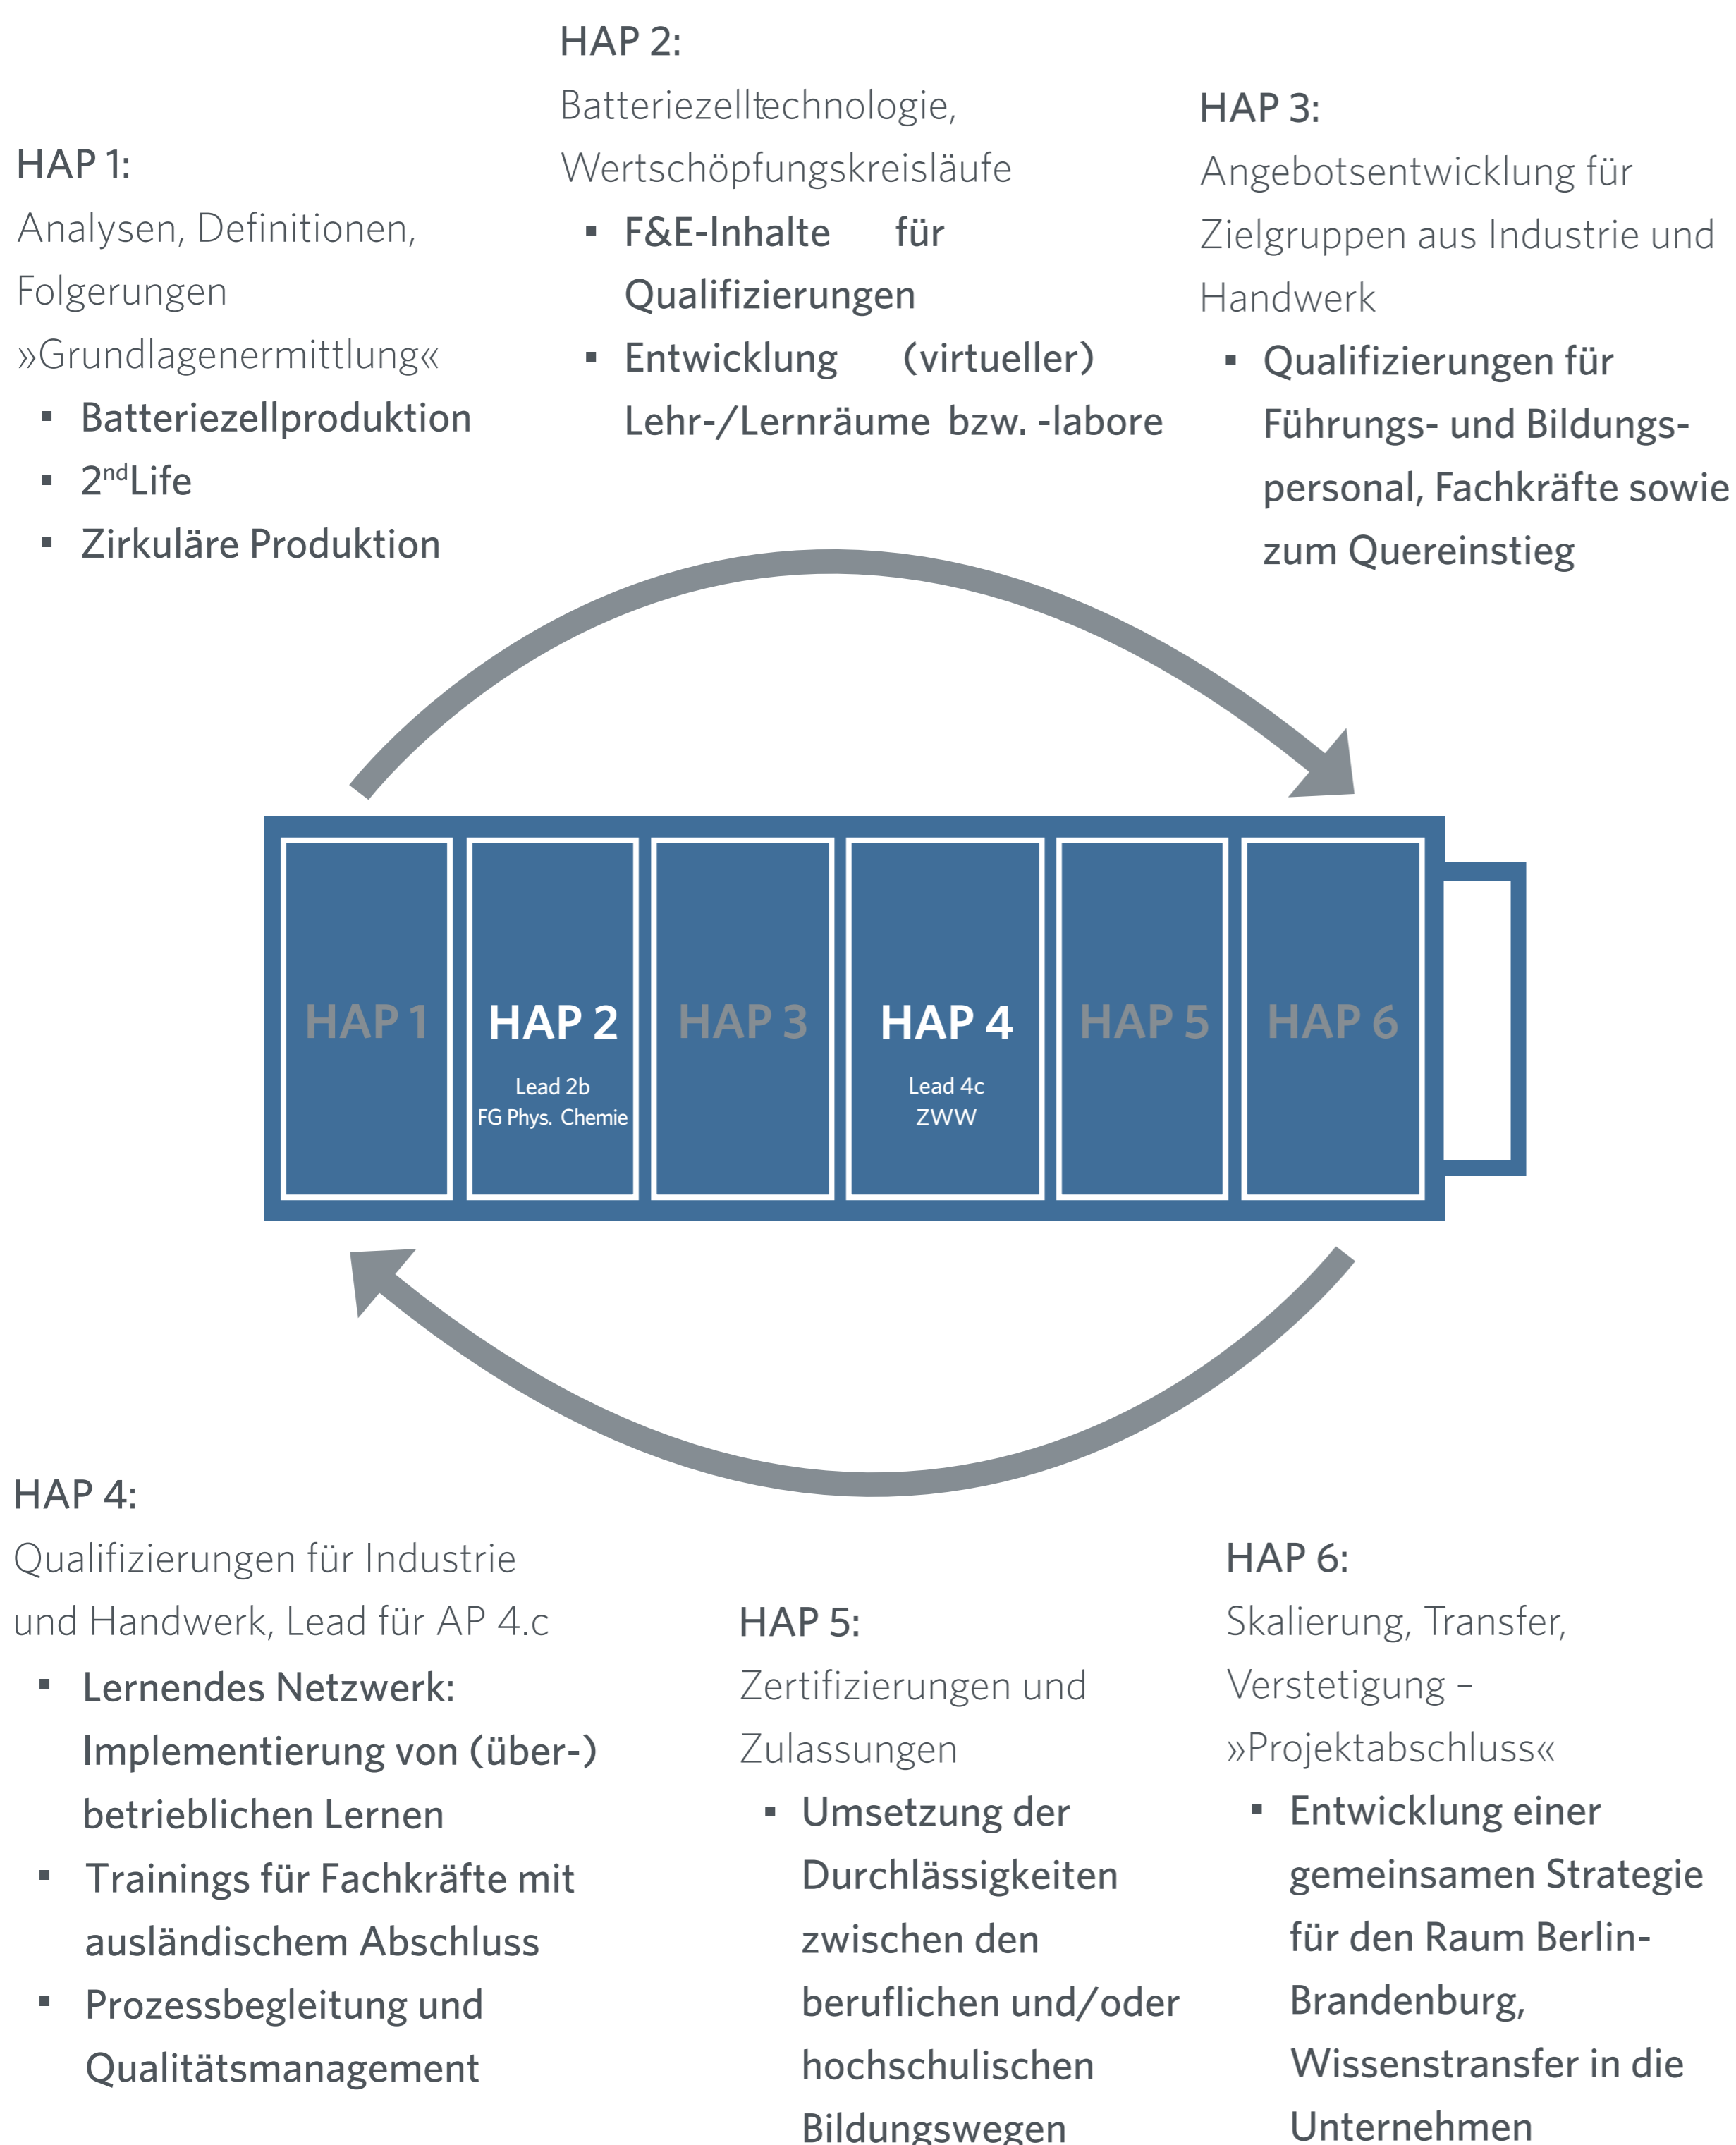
HAP 1:
Analysen, Definitionen, Folgerungen »Grundlagenermittlung«
- Batteriezellproduktion
- 2$^{nd}$Life
- Zirkuläre Produktion

HAP 2:
Batteriezelltechnologie, Wertschöpfungskreisläufe
- F&E-Inhalte für Qualifizierungen
- Entwicklung (virtueller) Lehr-/Lernräume bzw. -labore

HAP 3:
Angebotsentwicklung für Zielgruppen aus Industrie und Handwerk
- Qualifizierungen für Führungs- und Bildungspersonal, Fachkräfte sowie zum Quereinstieg

HAP 1

HAP 2
Lead 2b
FG Phys. Chemie

HAP 3

HAP 4
Lead 4c
ZWW

HAP 5

HAP 6

HAP 4:
Qualifizierungen für Industrie und Handwerk, Lead für AP 4.c
- Lernendes Netzwerk: Implementierung von (über-) betrieblichen Lernen
- Trainings für Fachkräfte mit ausländischem Abschluss
- Prozessbegleitung und Qualitätsmanagement

HAP 5:
Zertifizierungen und Zulassungen
- Umsetzung der Durchlässigkeiten zwischen den beruflichen und/oder hochschulischen Bildungswegen

HAP 6:
Skalierung, Transfer, Verstetigung – »Projektabschluss«
- Entwicklung einer gemeinsamen Strategie für den Raum Berlin-Brandenburg, Wissenstransfer in die Unternehmen